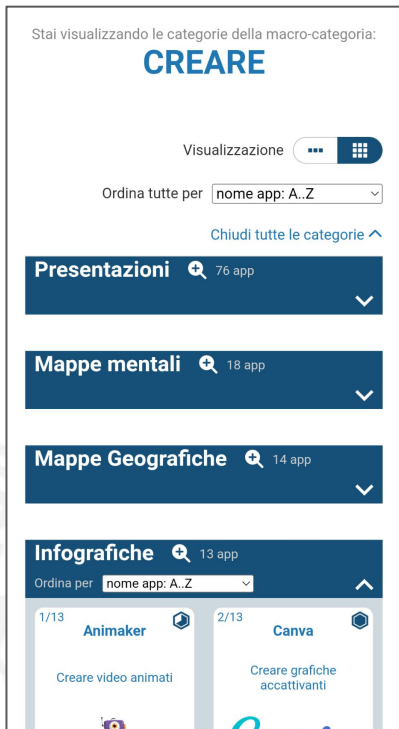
Stai visualizzando le categorie della macro-categoria:
CREARE

Visualizzazione

Ordina tutte per nome app: A..Z

Chiudi tutte le categorie

Presentazioni 76 app

Mappe mentali 18 app

Mappe Geografiche 14 app

Infografiche 13 app

Ordina per nome app: A..Z

1/13
Animaker
Creare video animati

2/13
Canva
Creare grafiche accattivanti